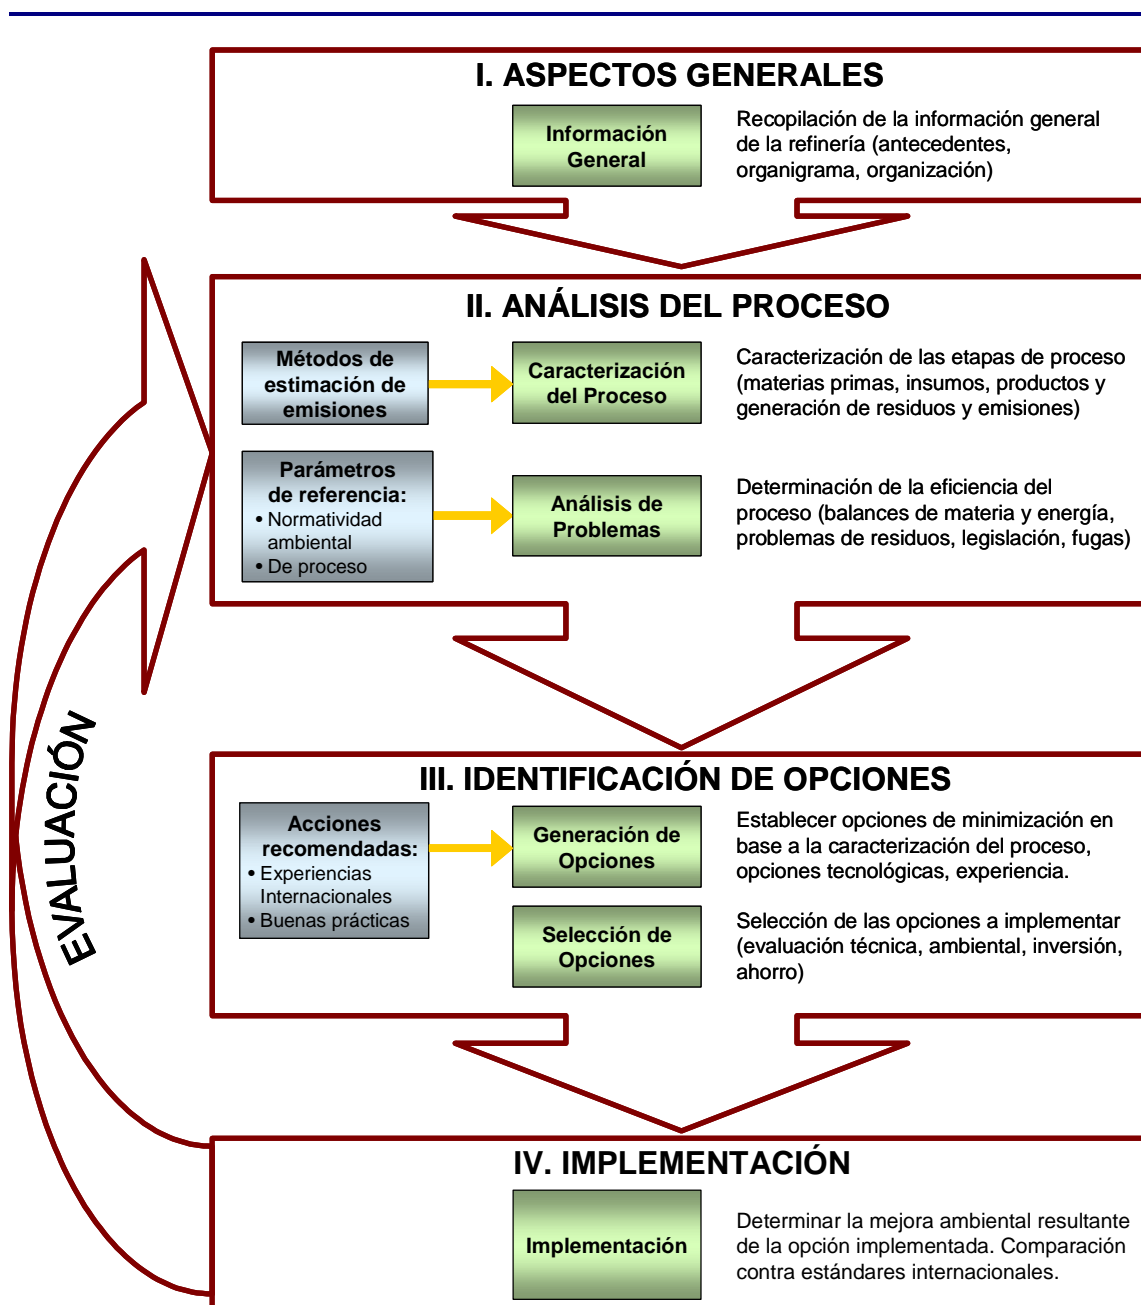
I. ASPECTOS GENERALES

Información General

Recopilación de la información general de la refinería (antecedentes, organigrama, organización)

II. ANÁLISIS DEL PROCESO

Métodos de estimación de emisiones

Caracterización del Proceso

Caracterización de las etapas de proceso (materias primas, insumos, productos y generación de residuos y emisiones)

Parámetros de referencia:
• Normatividad ambiental
• De proceso

Análisis de Problemas

Determinación de la eficiencia del proceso (balances de materia y energía, problemas de residuos, legislación, fugas)

EVALUACIÓN

III. IDENTIFICACIÓN DE OPCIONES

Acciones recomendadas:
• Experiencias Internacionales
• Buenas prácticas

Generación de Opciones

Establecer opciones de minimización en base a la caracterización del proceso, opciones tecnológicas, experiencia.

Selección de Opciones

Selección de las opciones a implementar (evaluación técnica, ambiental, inversión, ahorro)

IV. IMPLEMENTACIÓN

Implementación

Determinar la mejora ambiental resultante de la opción implementada. Comparación contra estándares internacionales.